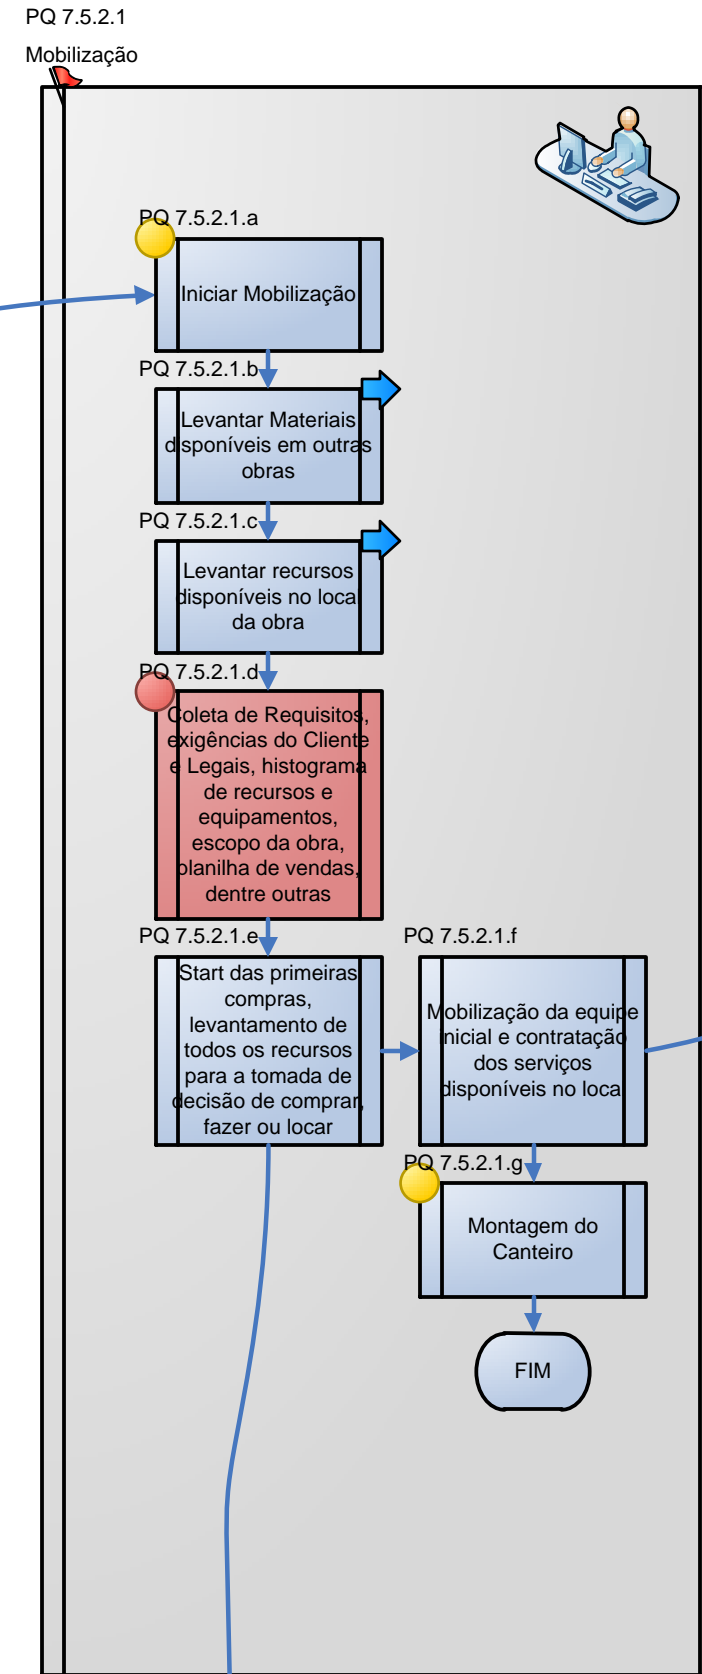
PQ 7.5.2.1

Mobilização

PQ 7.5.2.1.a

Iniciar Mobilização

PQ 7.5.2.1.b

Levantar Materiais disponíveis em outras obras

PQ 7.5.2.1.c

Levantar recursos disponíveis no local da obra

PQ 7.5.2.1.d

Coleta de Requisitos, exigências do Cliente e Legais, histograma de recursos e equipamentos, escopo da obra, planilha de vendas, dentre outras

PQ 7.5.2.1.e

Start das primeiras compras, levantamento de todos os recursos para a tomada de decisão de comprar, fazer ou locar

PQ 7.5.2.1.f

Mobilização da equipe inicial e contratação dos serviços disponíveis no local

PQ 7.5.2.1.g

Montagem do Canteiro

FIM